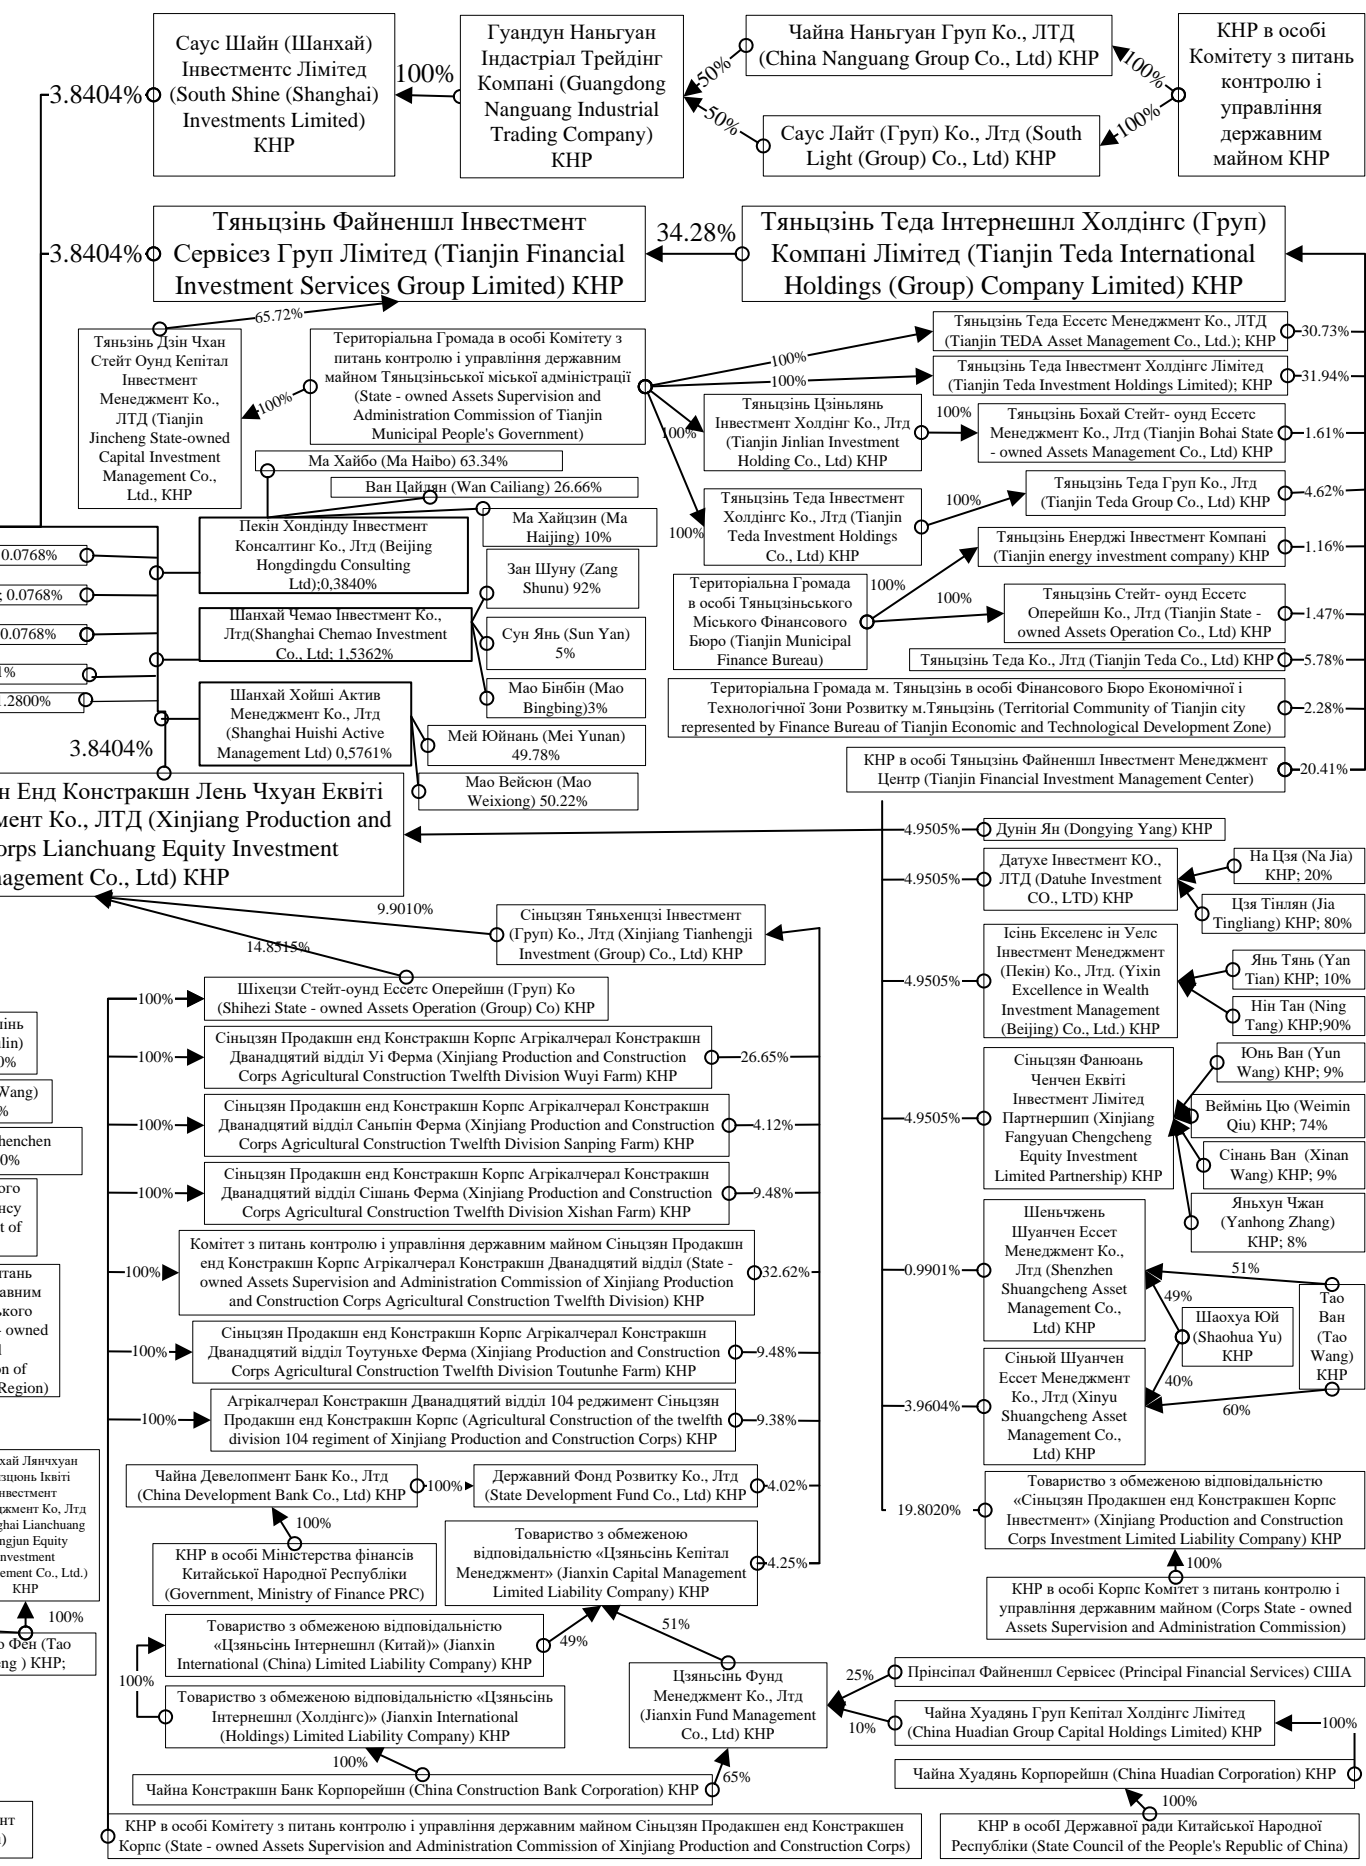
Саус Шайн (Шанхай) Інвестментс Лімітед (South Shine (Shanghai) Investments Limited) КНР

100%

Гуандун Наньгуан Індастріал Трейдінг Компані (Guangdong Nanguang Industrial Trading Company) КНР

50%

50%

Чайна Наньгуан Груп Ко., ЛТД (China Nanguang Group Co., Ltd) КНР

Саус Лайт (Груп) Ко., Лтд (South Light (Group) Co., Ltd) КНР

100%

100%

КНР в особі Комітету з питань контролю і управління державним майном КНР

3.8404%

3.8404%

Тяньцзінь Файненшл Інвестмент Сервісез Груп Лімітед (Tianjin Financial Investment Services Group Limited) КНР

34.28%

Тяньцзінь Теда Інтернешнл Холдінгс (Груп) Компані Лімітед (Tianjin Teda International Holdings (Group) Company Limited) КНР

65.72%

Тяньзінь Дзін Чхан Стейт Оунд Кепітал Інвестмент Менеджмент Ко., ЛТД (Tianjin Jincheng State-owned Capital Investment Management Co., Ltd., КНР

100%

Територіальна Громада в особі Комітету з питань контролю і управління державним майном Тяньцзіньської міської адміністрації (State - owned Assets Supervision and Administration Commission of Tianjin Municipal People's Government)

100%

100%

100%

100%

Тяньцзінь Теда Ессетс Менеджмент Ко., ЛТД (Tianjin TEDA Asset Management Co., Ltd.); КНР

30.73%

Тяньцзінь Теда Інвестмент Холдінгс Лімітед (Tianjin Teda Investment Holdings Limited); КНР

31.94%

Тяньцзінь Цзіньлянь Інвестмент Холдінг Ко., Лтд (Tianjin Jinlian Investment Holding Co., Ltd) КНР

100%

Тяньцзінь Бохай Стейт- оунд Ессетс Менеджмент Ко., Лтд (Tianjin Bohai State - owned Assets Management Co., Ltd) КНР

1.61%

Ма Хайбо (Ma Haibo) 63.34%

Ван Цайлян (Wan Cailiang) 26.66%

Ма Хайцзин (Ma Haijing) 10%

Пекін Хондінду Інвестмент Консалтинг Ко., Лтд (Beijing Hongdingdu Consulting Ltd);0,3840%

Тяньцзінь Теда Інвестмент Холдінгс Ко., Лтд (Tianjin Teda Investment Holdings Co., Ltd) КНР

100%

Тяньцзінь Теда Груп Ко., Лтд (Tianjin Teda Group Co., Ltd) КНР

4.62%

0.0768%

; 0.0768%

0.0768%

1%

.2800%

Зан Шуну (Zang Shunu) 92%

Шанхай Чемао Інвестмент Ко., Лтд(Shanghai Chemao Investment Co., Ltd; 1,5362%

Сун Янь (Sun Yan) 5%

Мао Бінбін (Mao Bingbing)3%

Територіальна Громада в особі Тяньцзіньського Міського Фінансового Бюро (Tianjin Municipal Finance Bureau)

100%

100%

Тяньцзінь Енерджі Інвестмент Компані (Tianjin energy investment company) КНР

1.16%

Тяньцзінь Стейт- оунд Ессетс Оперейшн Ко., Лтд (Tianjin State - owned Assets Operation Co., Ltd) КНР

1.47%

Тяньцзінь Теда Ко., Лтд (Tianjin Teda Co., Ltd) КНР

5.78%

Шанхай Хойші Актив Менеджмент Ко., Лтд (Shanghai Huishi Active Management Ltd) 0,5761%

3.8404%

Мей Юйнань (Mei Yunan) 49.78%

Мао Вейсюн (Mao Weixiong) 50.22%

Територіальна Громада м. Тяньцзінь в особі Фінансового Бюро Економічної і Технологічної Зони Розвитку м.Тяньцзінь (Territorial Community of Tianjin city represented by Finance Bureau of Tianjin Economic and Technological Development Zone)

2.28%

КНР в особі Тяньцзінь Файненшл Інвестмент Менеджмент Центр (Tianjin Financial Investment Management Center)

20.41%

н Енд Констракшн Лень Чхуан Еквіті мент Ко., ЛТД (Xinjiang Production and orps Lianchuang Equity Investment agement Co., Ltd) КНР

4.9505%

Дунін Ян (Dongying Yang) КНР

4.9505%

Датухе Інвестмент КО., ЛТД (Datuhe Investment CO., LTD) КНР

На Цзя (Na Jia) КНР; 20%

Цзя Тінлян (Jia Tingliang) КНР; 80%

9.9010%

Сіньцзян Тяньхенцзі Інвестмент (Груп) Ко., Лтд (Xinjiang Tianhengji Investment (Group) Co., Ltd) КНР

14.8515%

Шіхецзи Стейт-оунд Ессетс Оперейшн (Груп) Ко (Shihezi State - owned Assets Operation (Group) Co) КНР

100%

4.9505%

Ісінь Екселенс ін Уелс Інвестмент Менеджмент (Пекін) Ко., Лтд. (Yixin Excellence in Wealth Investment Management (Beijing) Co., Ltd.) КНР

Янь Тянь (Yan Tian) КНР; 10%

Нін Тан (Ning Tang) КНР;90%

100%

Сіньцзян Продакшн енд Констракшн Корпс Агрікалчерал Констракшн Дванадцятий відділ Уі Ферма (Xinjiang Production and Construction Corps Agricultural Construction Twelfth Division Wuyi Farm) КНР

26.65%

4.9505%

Сіньцзян Фанюань Ченчен Еквіті Інвестмент Лімітед Партнершип (Xinjiang Fangyuan Chengcheng Equity Investment Limited Partnership) КНР

Юнь Ван (Yun Wang) КНР; 9%

Веймінь Цю (Weimin Qiu) КНР; 74%

Сінань Ван (Xinan Wang) КНР; 9%

Яньхун Чжан (Yanhong Zhang) КНР; 8%

100%

Сіньцзян Продакшн енд Констракшн Корпс Агрікалчерал Констракшн Дванадцятий відділ Саньпін Ферма (Xinjiang Production and Construction Corps Agricultural Construction Twelfth Division Sanping Farm) КНР

4.12%

100%

Сіньцзян Продакшн енд Констракшн Корпс Агрікалчерал Констракшн Дванадцятий відділ Сішань Ферма (Xinjiang Production and Construction Corps Agricultural Construction Twelfth Division Xishan Farm) КНР

9.48%

100%

Комітет з питань контролю і управління державним майном Сіньцзян Продакшн енд Констракшн Корпс Агрікалчерал Констракшн Дванадцятий відділ (State - owned Assets Supervision and Administration Commission of Xinjiang Production and Construction Corps Agricultural Construction Twelfth Division) КНР

32.62%

0.9901%

Шеньчжень Шуанчен Ессет Менеджмент Ко., Лтд (Shenzhen Shuangcheng Asset Management Co., Ltd) КНР

51%

49%

Шаохуа Юй (Shaohua Yu) КНР

Тао Ван (Tao Wang) КНР

100%

Сіньцзян Продакшн енд Констракшн Корпс Агрікалчерал Констракшн Дванадцятий відділ Тоутуньхе Ферма (Xinjiang Production and Construction Corps Agricultural Construction Twelfth Division Toutunhe Farm) КНР

9.48%

100%

Агрікалчерал Констракшн Дванадцятий відділ 104 реджимент Сіньцзян Продакшн енд Констракшн Корпс (Agricultural Construction of the twelfth division 104 regiment of Xinjiang Production and Construction Corps) КНР

9.38%

3.9604%

Сіньюй Шуанчен Ессет Менеджмент Ко., Лтд (Xinyu Shuangcheng Asset Management Co., Ltd) КНР

40%

60%

Чайна Девелопмент Банк Ко., Лтд (China Development Bank Co., Ltd) КНР

100%

Державний Фонд Розвитку Ко., Лтд (State Development Fund Co., Ltd) КНР

4.02%

100%

КНР в особі Міністерства фінансів Китайської Народної Республіки (Government, Ministry of Finance PRC)

Товариство з обмеженою відповідальністю «Цзяньсінь Кепітал Менеджмент» (Jianxin Capital Management Limited Liability Company) КНР

4.25%

19.8020%

Товариство з обмеженою відповідальністю «Сіньцзян Продакшен енд Констракшен Корпс Інвестмент» (Xinjiang Production and Construction Corps Investment Limited Liability Company) КНР

100%

КНР в особі Корпс Комітет з питань контролю і управління державним майном (Corps State - owned Assets Supervision and Administration Commission)

Товариство з обмеженою відповідальністю «Цзяньсінь Інтернешнл (Китай)» (Jianxin International (China) Limited Liability Company) КНР

49%

51%

100%

Товариство з обмеженою відповідальністю «Цзяньсінь Інтернешнл (Холдінгс)» (Jianxin International (Holdings) Limited Liability Company) КНР

Цзяньсінь Фунд Менеджмент Ко., Лтд (Jianxin Fund Management Co., Ltd) КНР

25%

Прінсіпал Файненшл Сервісез (Principal Financial Services) США

10%

Чайна Хуадянь Груп Кепітал Холдінгс Лімітед (China Huadian Group Capital Holdings Limited) КНР

100%

100%

Чайна Констракшн Банк Корпорейшн (China Construction Bank Corporation) КНР

65%

Чайна Хуадянь Корпорейшн (China Huadian Corporation) КНР

100%

КНР в особі Державної ради Китайської Народної Республіки (State Council of the People's Republic of China)

КНР в особі Комітету з питань контролю і управління державним майном Сіньцзян Продакшен енд Констракшен Корпс (State - owned Assets Supervision and Administration Commission of Xinjiang Production and Construction Corps)

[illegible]

хай Лянчхуан зщюнь Іквіті нвестмент джмент Ко, Лтд ghai Lianchuang ngjun Equity Investment gement Co., Ltd.) КНР

100%

о Фен (Tao ng ) КНР;

нт )